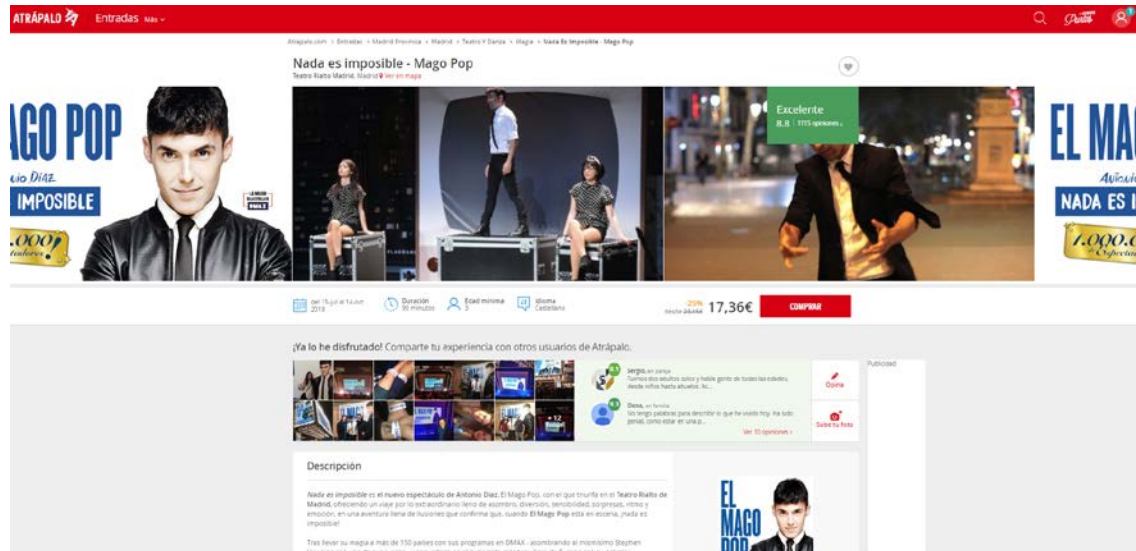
ATRÁPALO Entradas Más

Atrapalo.com > Entradas > Madrid Provincia > Madrid > Teatro Y Danza > Magia > Nada Es Imposible - Mago Pop

Nada es imposible - Mago Pop

Teatro Rialto Madrid, Madrid Ver en mapa

AGO POP
io Díaz
IMPOSIBLE
.000

Excelente
8.8 1115 opiniones

EL MA
Antonio
NADA ES I
1.000.0
Espectad

del 15 jul al 14 ene 2018 | Duración 90 minutos | Edad mínima 3 | Idioma Castellano

-25% desde 23,50€ 17,36€ COMPRAR

¡Ya lo he disfrutado! Comparte tu experiencia con otros usuarios de Atrápalo.

Sergio, en pareja
Fuimos dos adultos solos y había gente de todas las edades, desde niños hasta abuelos. Fc...

Desa, en familia
No tengo palabras para describir lo que he vivido hoy. Ha sido genial, como estar en una p...

Ver 10 opiniones

Opina

Sube tu foto

Publicidad

Descripción

Nada es imposible es el nuevo espectáculo de Antonio Díaz, El Mago Pop, con el que triunfa en el Teatro Rialto de Madrid, ofreciendo un viaje por lo extraordinario lleno de asombro, diversión, sensibilidad, sorpresas, ritmo y emoción, en una aventura llena de ilusiones que confirma que, cuando El Mago Pop está en escena, ¡nada es imposible!

Tras llevar su magia a más de 150 países con sus programas en DMAX - asombrando al mismísimo Stephen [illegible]

EL MAGO POP